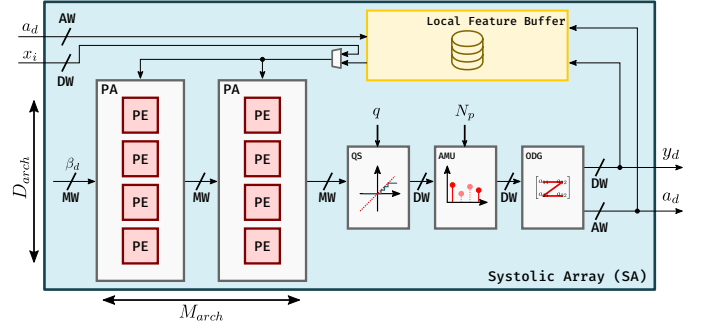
$a_d$

AW

$x_i$

DW

Local Feature Buffer

$D_{arch}$

$\beta_d$

MW

PA

PE

PE

PE

PE

MW

PA

PE

PE

PE

PE

MW

$q$

QS

DW

$N_p$

AMU

DW

ODG

DW

$y_d$

AW

$a_d$

Systolic Array (SA)

$M_{arch}$